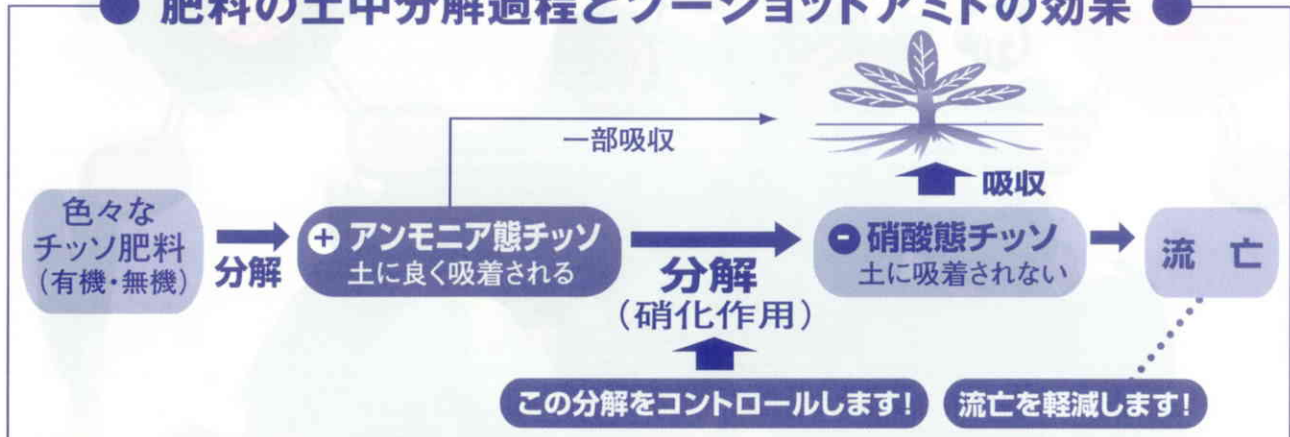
肥料の土中分解過程とワンショットアミドの効果

一部吸収

吸収

色々なチッソ肥料（有機・無機）

分解

アンモニア態チッソ
土に良く吸着される

分解
（硝化作用）

硝酸態チッソ
土に吸着されない

流亡

この分解をコントロールします！

流亡を軽減します！